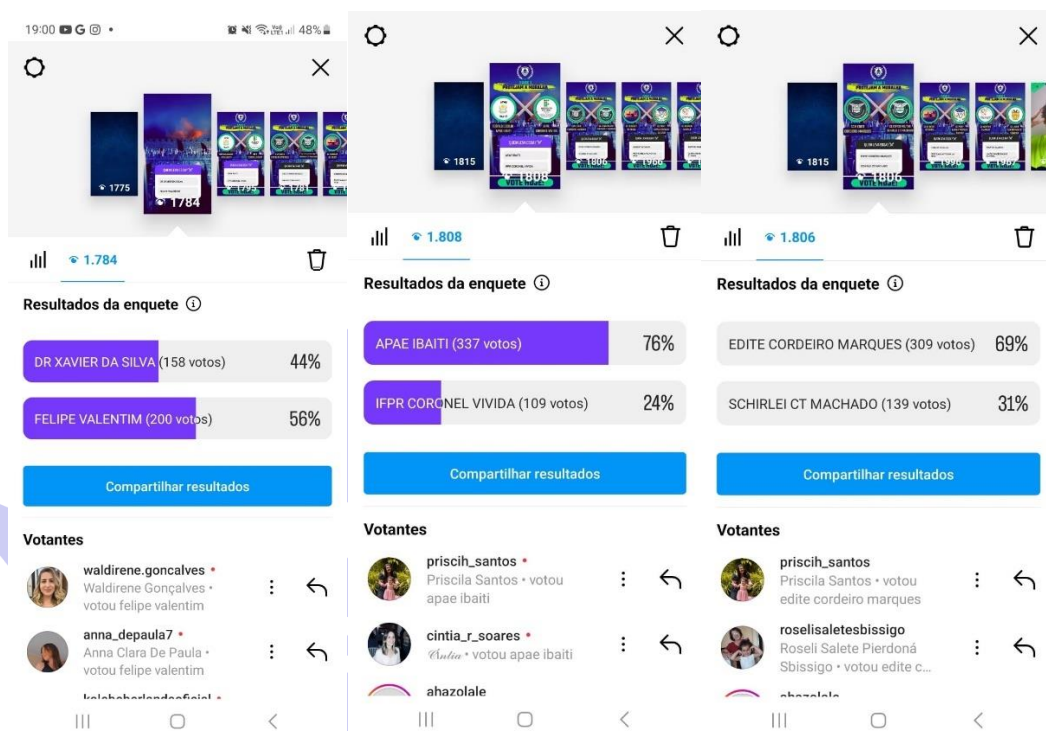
19:00 48%

1775
1784
1793
1781

1.784

Resultados da enquete ⓘ

DR XAVIER DA SILVA (158 votos) 44%

FELIPE VALENTIM (200 votos) 56%

Compartilhar resultados

Votantes

waldirene.goncalves •
Waldirene Gonçalves • votou felipe valentim

anna_depaula7 •
Anna Clara De Paula • votou felipe valentim

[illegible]

1815
1808
VOTE HOJE!

1.808

Resultados da enquete ⓘ

APAE IBAITI (337 votos) 76%

IFPR CORONEL VIVIDA (109 votos) 24%

Compartilhar resultados

Votantes

priscih_santos •
Priscila Santos • votou apae ibaiti

cintia_r_soares •
Cintia • votou apae ibaiti

ahazolale

1815
1806

1.806

Resultados da enquete ⓘ

EDITE CORDEIRO MARQUES (309 votos) 69%

SCHIRLEI CT MACHADO (139 votos) 31%

Compartilhar resultados

Votantes

priscih_santos
Priscila Santos • votou edite cordeiro marques

roselisaletesbissigo
Roseli Salete Pierdoná Sbissigo • votou edite c...

ahazolale